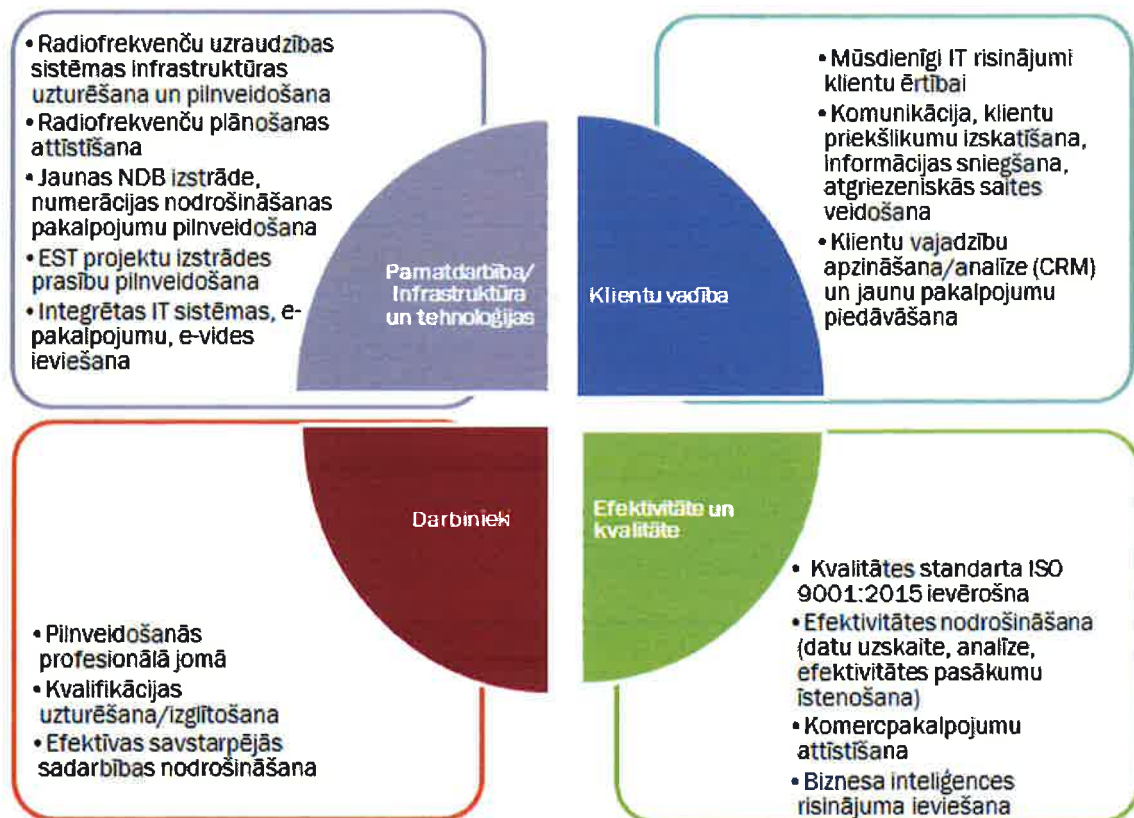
• Radiofrekvenču uzraudzības sistēmas infrastruktūras uzturēšana un pilnveidošana
• Radiofrekvenču plānošanas attīstīšana
• Jaunas NDB izstrāde, numerācijas nodrošināšanas pakalpojumu pilnveidošana
• EST projektu izstrādes prasību pilnveidošana
• Integrētas IT sistēmas, e-pakalpojumu, e-vides ieviešana

Pamatdarbība/ Infrastruktūra un tehnoloģijas

• Mūsdienīgi IT risinājumi klientu ērtībai
• Komunikācija, klientu priekšlikumu izskatīšana, informācijas sniegšana, atgriezeniskās saites veidošana
• Klientu vajadzību apzināšana/analīze (CRM) un jaunu pakalpojumu piedāvāšana

Klientu vadība

Darbinieki

Efektivitāte un kvalitāte

• Kvalitātes standarta ISO 9001:2015 ievērošna
• Efektivitātes nodrošināšana (datu uzskaite, analīze, efektivitātes pasākumu īstenošana)
• Komercpakalpojumu attīstīšana
• Biznesa inteliģences risinājuma ieviešana

• Pilnveidošanās profesionālā jomā
• Kvalifikācijas uzturēšana/izglītošana
• Efektīvas savstarpējās sadarbības nodrošināšana